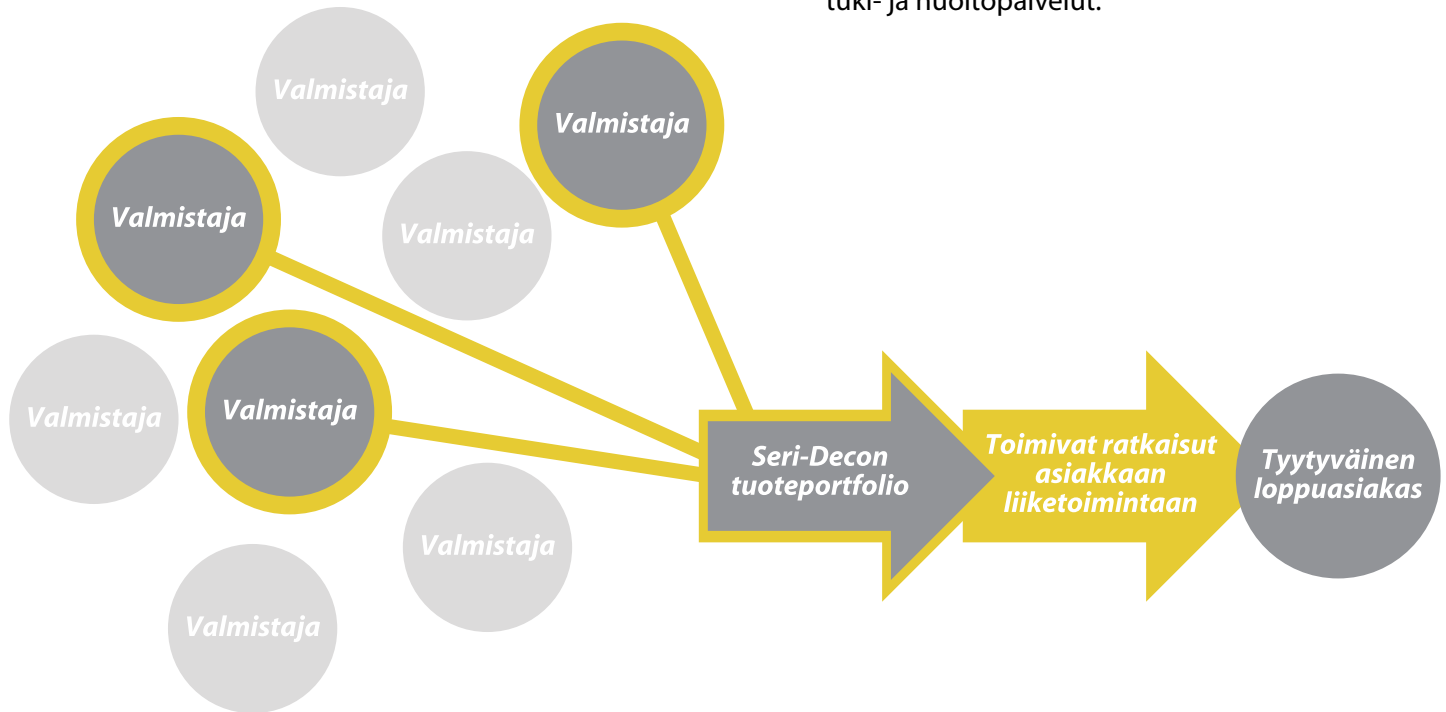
tuki- ja huoltopalvelut.

Valmistaja

Valmistaja

Valmistaja

Valmistaja

Valmistaja

Valmistaja

Valmistaja

Valmistaja

Seri-Decon tuoteportfolio

Toimivat ratkaisut asiakkaan liiketoimintaan

Tyytyväinen loppuasiakas